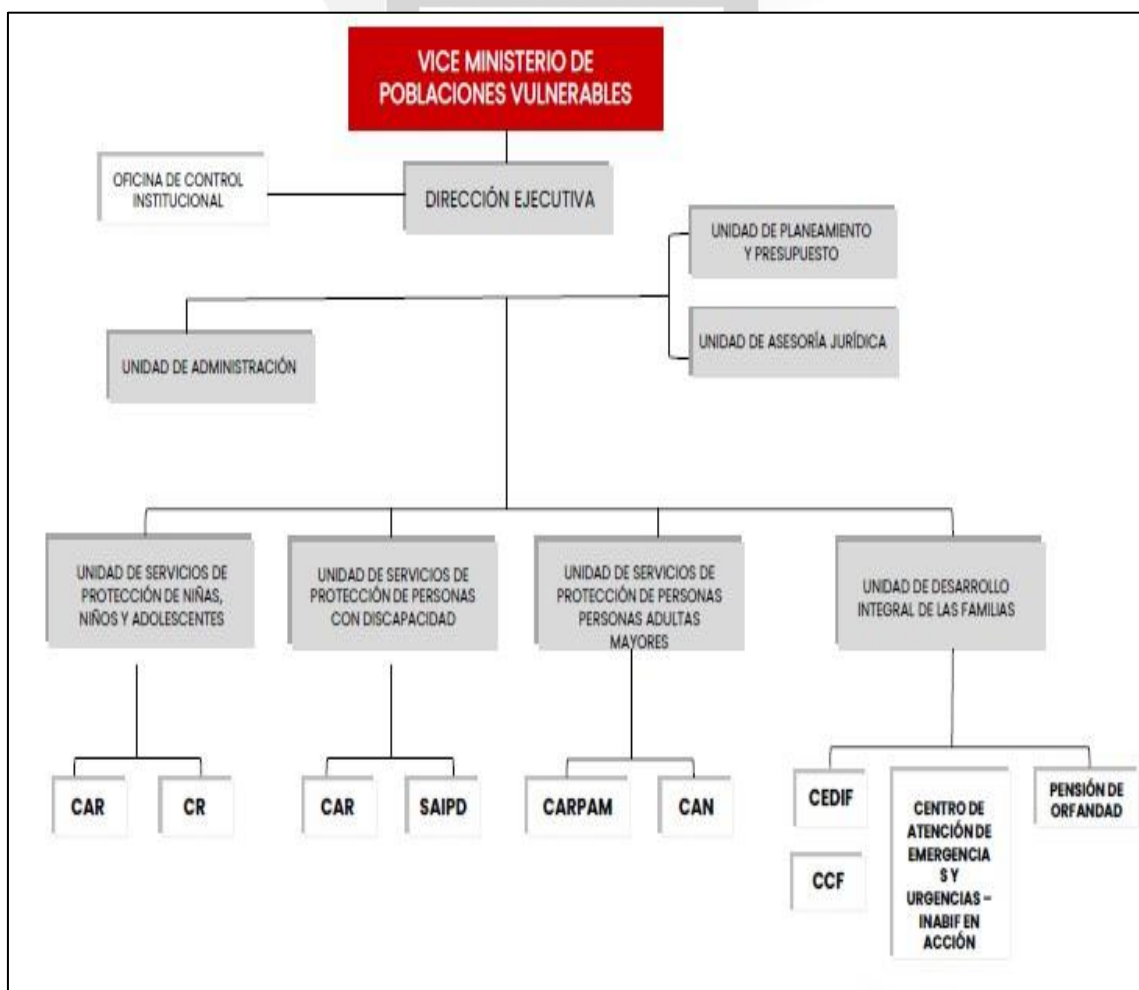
VICE MINISTERIO DE POBLACIONES VULNERABLES

OFICINA DE CONTROL INSTITUCIONAL

DIRECCIÓN EJECUTIVA

UNIDAD DE PLANEAMIENTO Y PRESUPUESTO

UNIDAD DE ASESORÍA JURÍDICA

UNIDAD DE ADMINISTRACIÓN

UNIDAD DE SERVICIOS DE PROTECCIÓN DE NIÑAS, NIÑOS Y ADOLESCENTES

UNIDAD DE SERVICIOS DE PROTECCIÓN DE PERSONAS CON DISCAPACIDAD

UNIDAD DE SERVICIOS DE PROTECCIÓN DE PERSONAS PERSONAS ADULTAS MAYORES

UNIDAD DE DESARROLLO INTEGRAL DE LAS FAMILIAS

CAR

CR

CAR

SAIPD

CARPAM

CAN

CEDIF

CCF

CENTRO DE ATENCIÓN DE EMERGENCIA S Y URGENCIAS – INABIF EN ACCIÓN

PENSIÓN DE ORFANDAD